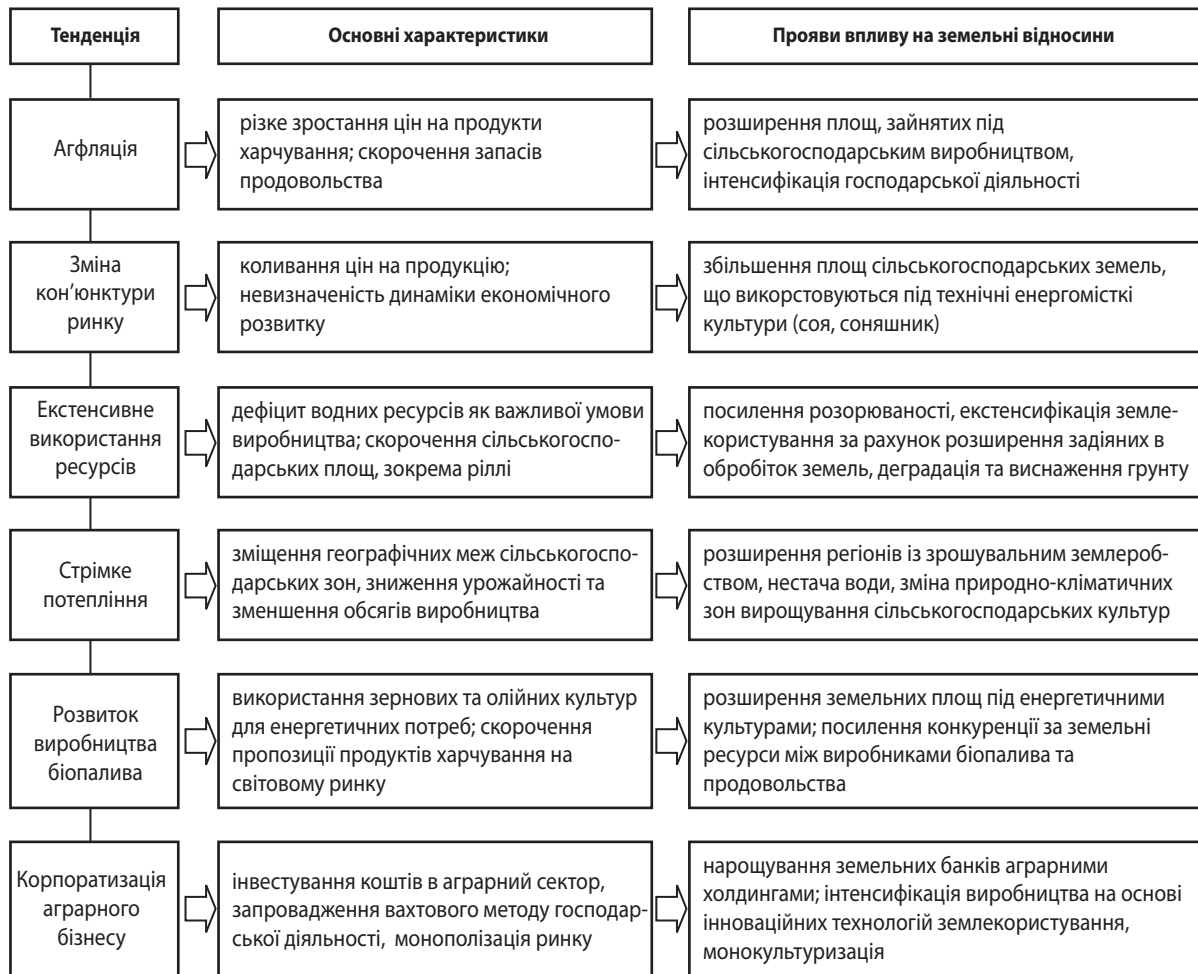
| Тенденція | Основні характеристики | Прояви впливу на земельні відносини |
|---|---|---|
| Агфляція | різке зростання цін на продукти харчування; скорочення запасів продовольства | розширення площ, зайнятих під сільськогосподарським виробництвом, інтенсифікація господарської діяльності |
| Зміна кон'юнктури ринку | коливання цін на продукцію; невизначеність динаміки економічного розвитку | збільшення площ сільськогосподарських земель, що викорстовуються під технічні енергомісткі культури (соя, соняшник) |
| Екстенсивне використання ресурсів | дефіцит водних ресурсів як важливої умови виробництва; скорочення сільськогосподарських площ, зокрема ріллі | посилення розорюваності, екстенсифікація землекористування за рахунок розширення задіяних в обробіток земель, деградація та виснаження грунту |
| Стрімке потепління | зміщення географічних меж сільськогосподарських зон, зниження урожайності та зменшення обсягів виробництва | розширення регіонів із зрошувальним землеробством, нестача води, зміна природно-кліматичних зон вирощування сільськогосподарських культур |
| Розвиток виробництва біопалива | використання зернових та олійних культур для енергетичних потреб; скорочення пропозиції продуктів харчування на світовому ринку | розширення земельних площ під енергетичними культурами; посилення конкуренції за земельні ресурси між виробниками біопалива та продовольства |
| Корпоратизація аграрного бізнесу | інвестування коштів в аграрний сектор, запровадження вахтового методу господарської діяльності, монополізація ринку | нарощування земельних банків аграрними холдингами; інтенсифікація виробництва на основі інноваційних технологій землекористування, монокультуризація |